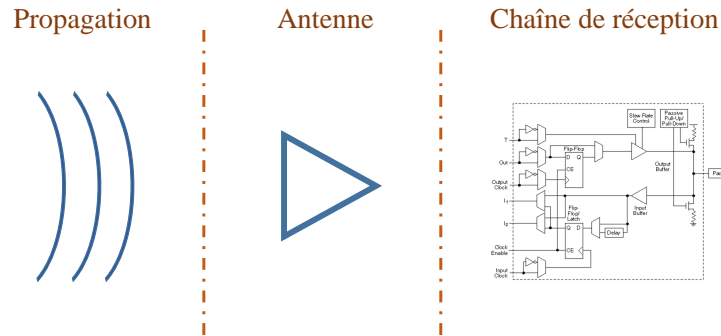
Propagation

Antenne

Chaîne de réception

Slew Rate Control

Passive Pull-Up/ Pull-Down

T

Flip-Flop

D Q

Out

CE

Output Buffer

Output Clock

Pad

I1

Flip-Flop/ Latch

Input Buffer

I2

Q D

Delay

Clock Enable

CE

Input Clock